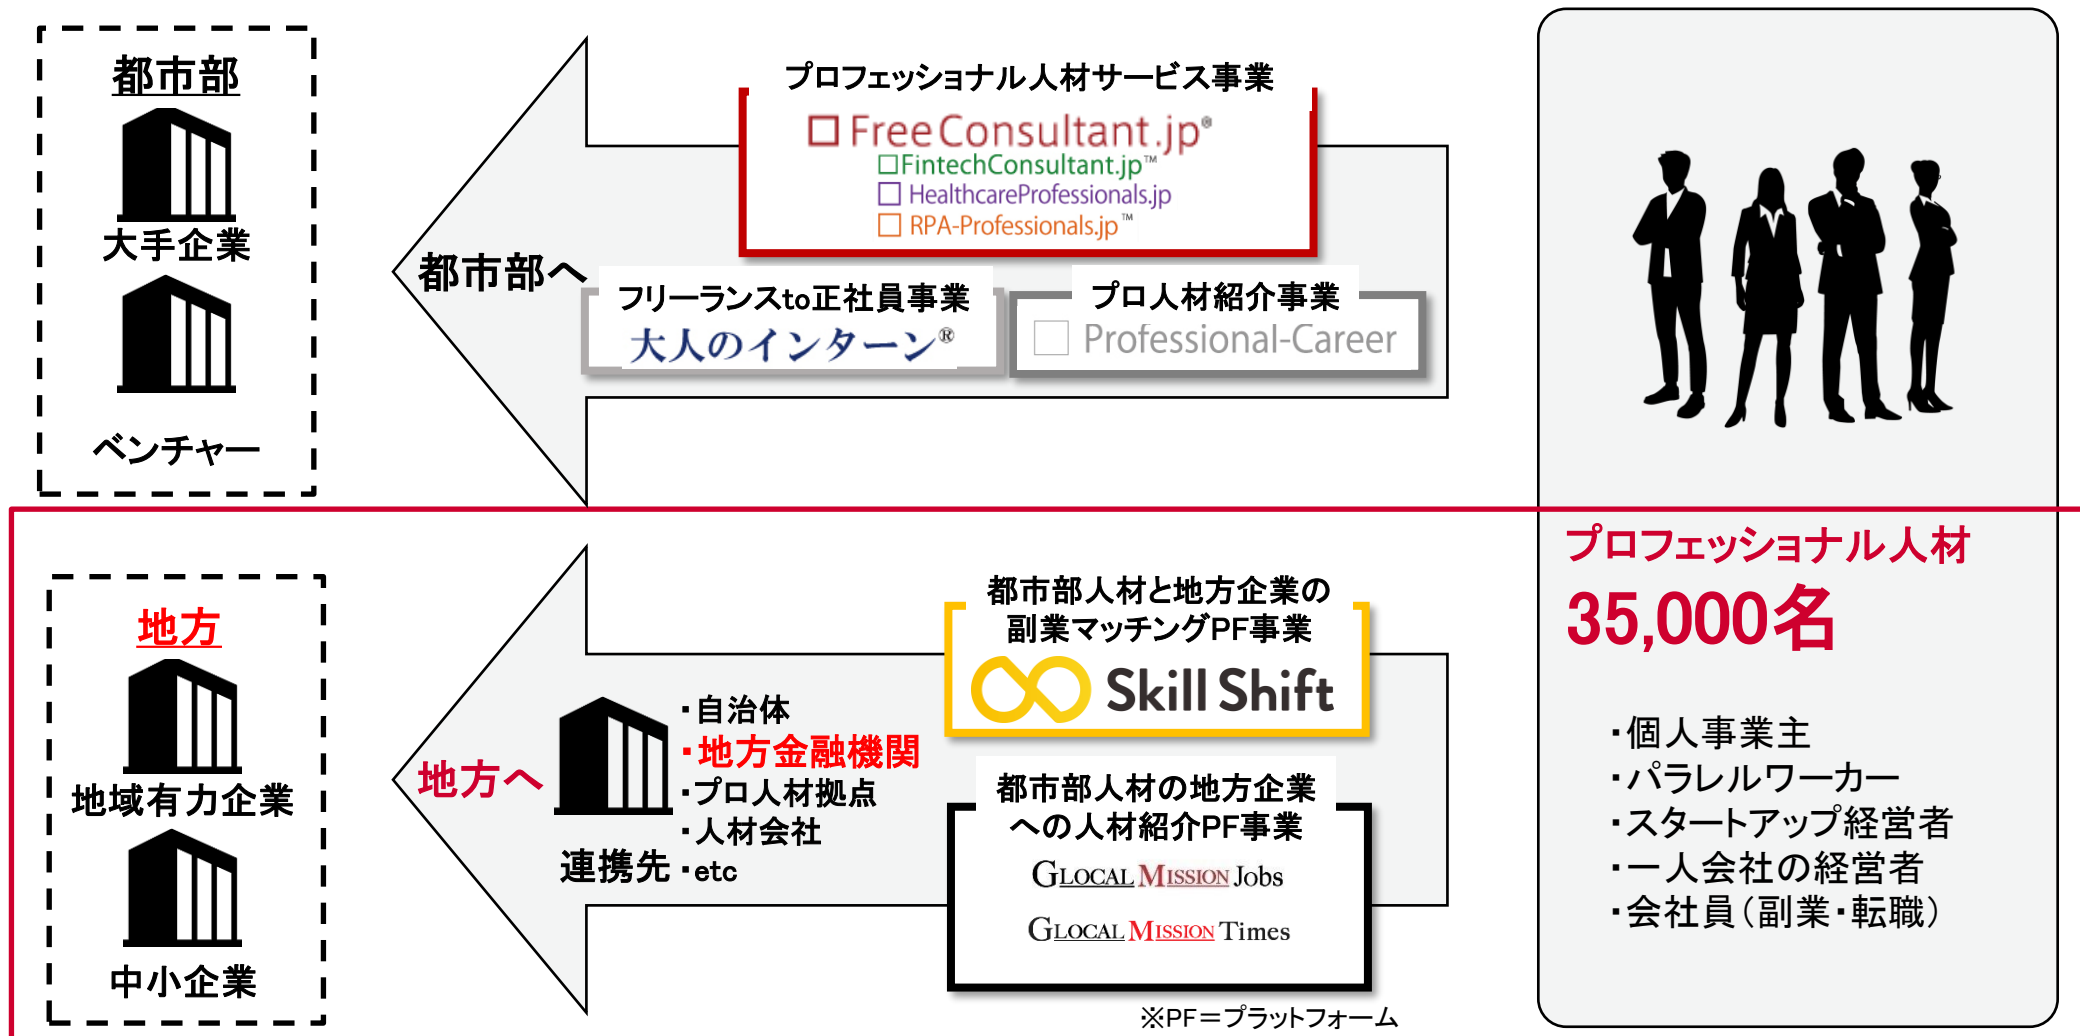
都市部

大手企業

ベンチャー

都市部へ

プロフェッショナル人材サービス事業

FreeConsultant.jp®

FintechConsultant.jp™

HealthcareProfessionals.jp

RPA-Professionals.jp™

フリーランスto正社員事業

大人のインターン®

プロ人材紹介事業

Professional-Career

プロフェッショナル人材

35,000名

・個人事業主
・パラレルワーカー
・スタートアップ経営者
・一人会社の経営者
・会社員（副業・転職）

地方

地域有力企業

中小企業

地方へ

連携先

・自治体
・地方金融機関
・プロ人材拠点
・人材会社
・etc

都市部人材と地方企業の副業マッチングPF事業

Skill Shift

都市部人材の地方企業への人材紹介PF事業

GLOCAL MISSION Jobs

GLOCAL MISSION Times

※PF＝プラットフォーム